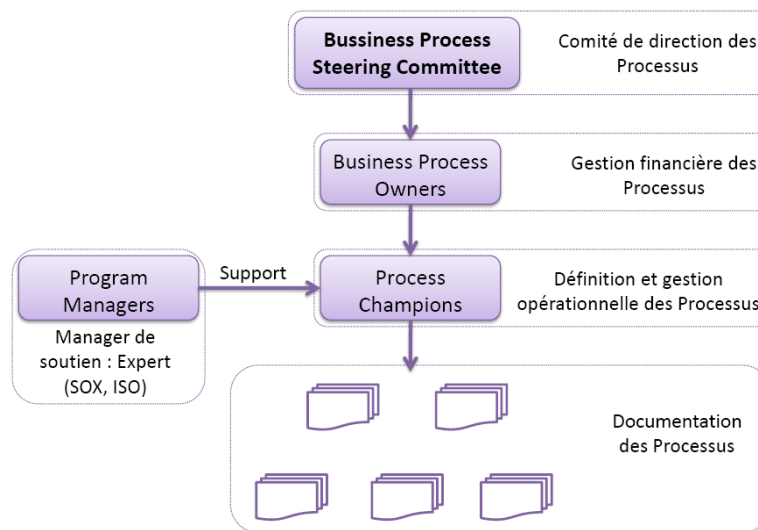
Bussiness Process Steering Committee

Comité de direction des Processus

Business Process Owners

Gestion financière des Processus

Program Managers

Support

Manager de soutien : Expert (SOX, ISO)

Process Champions

Définition et gestion opérationnelle des Processus

Documentation des Processus